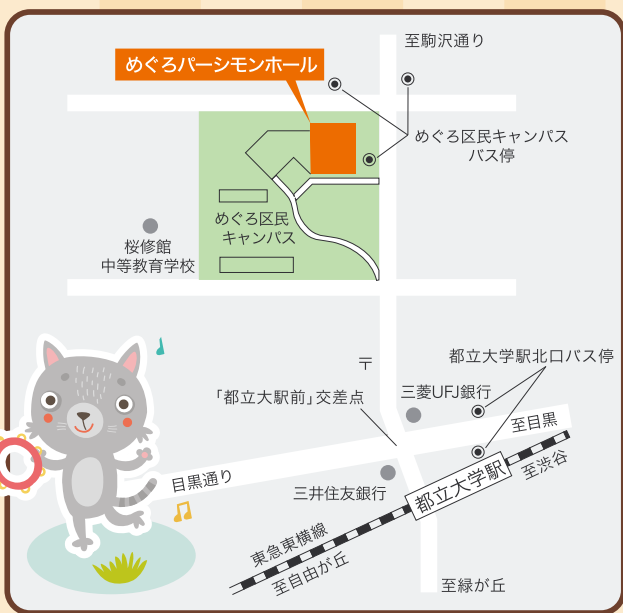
めぐろパーシモンホール

至駒沢通り

めぐろ区民キャンパス
バス停

めぐろ区民
キャンパス

桜修館
中等教育学校

〒

都立大学駅北口バス停

「都立大駅前」交差点

三菱UFJ銀行

至目黒

目黒通り

三井住友銀行

都立大学駅

至渋谷

東急東横線

至自由が丘

至緑が丘